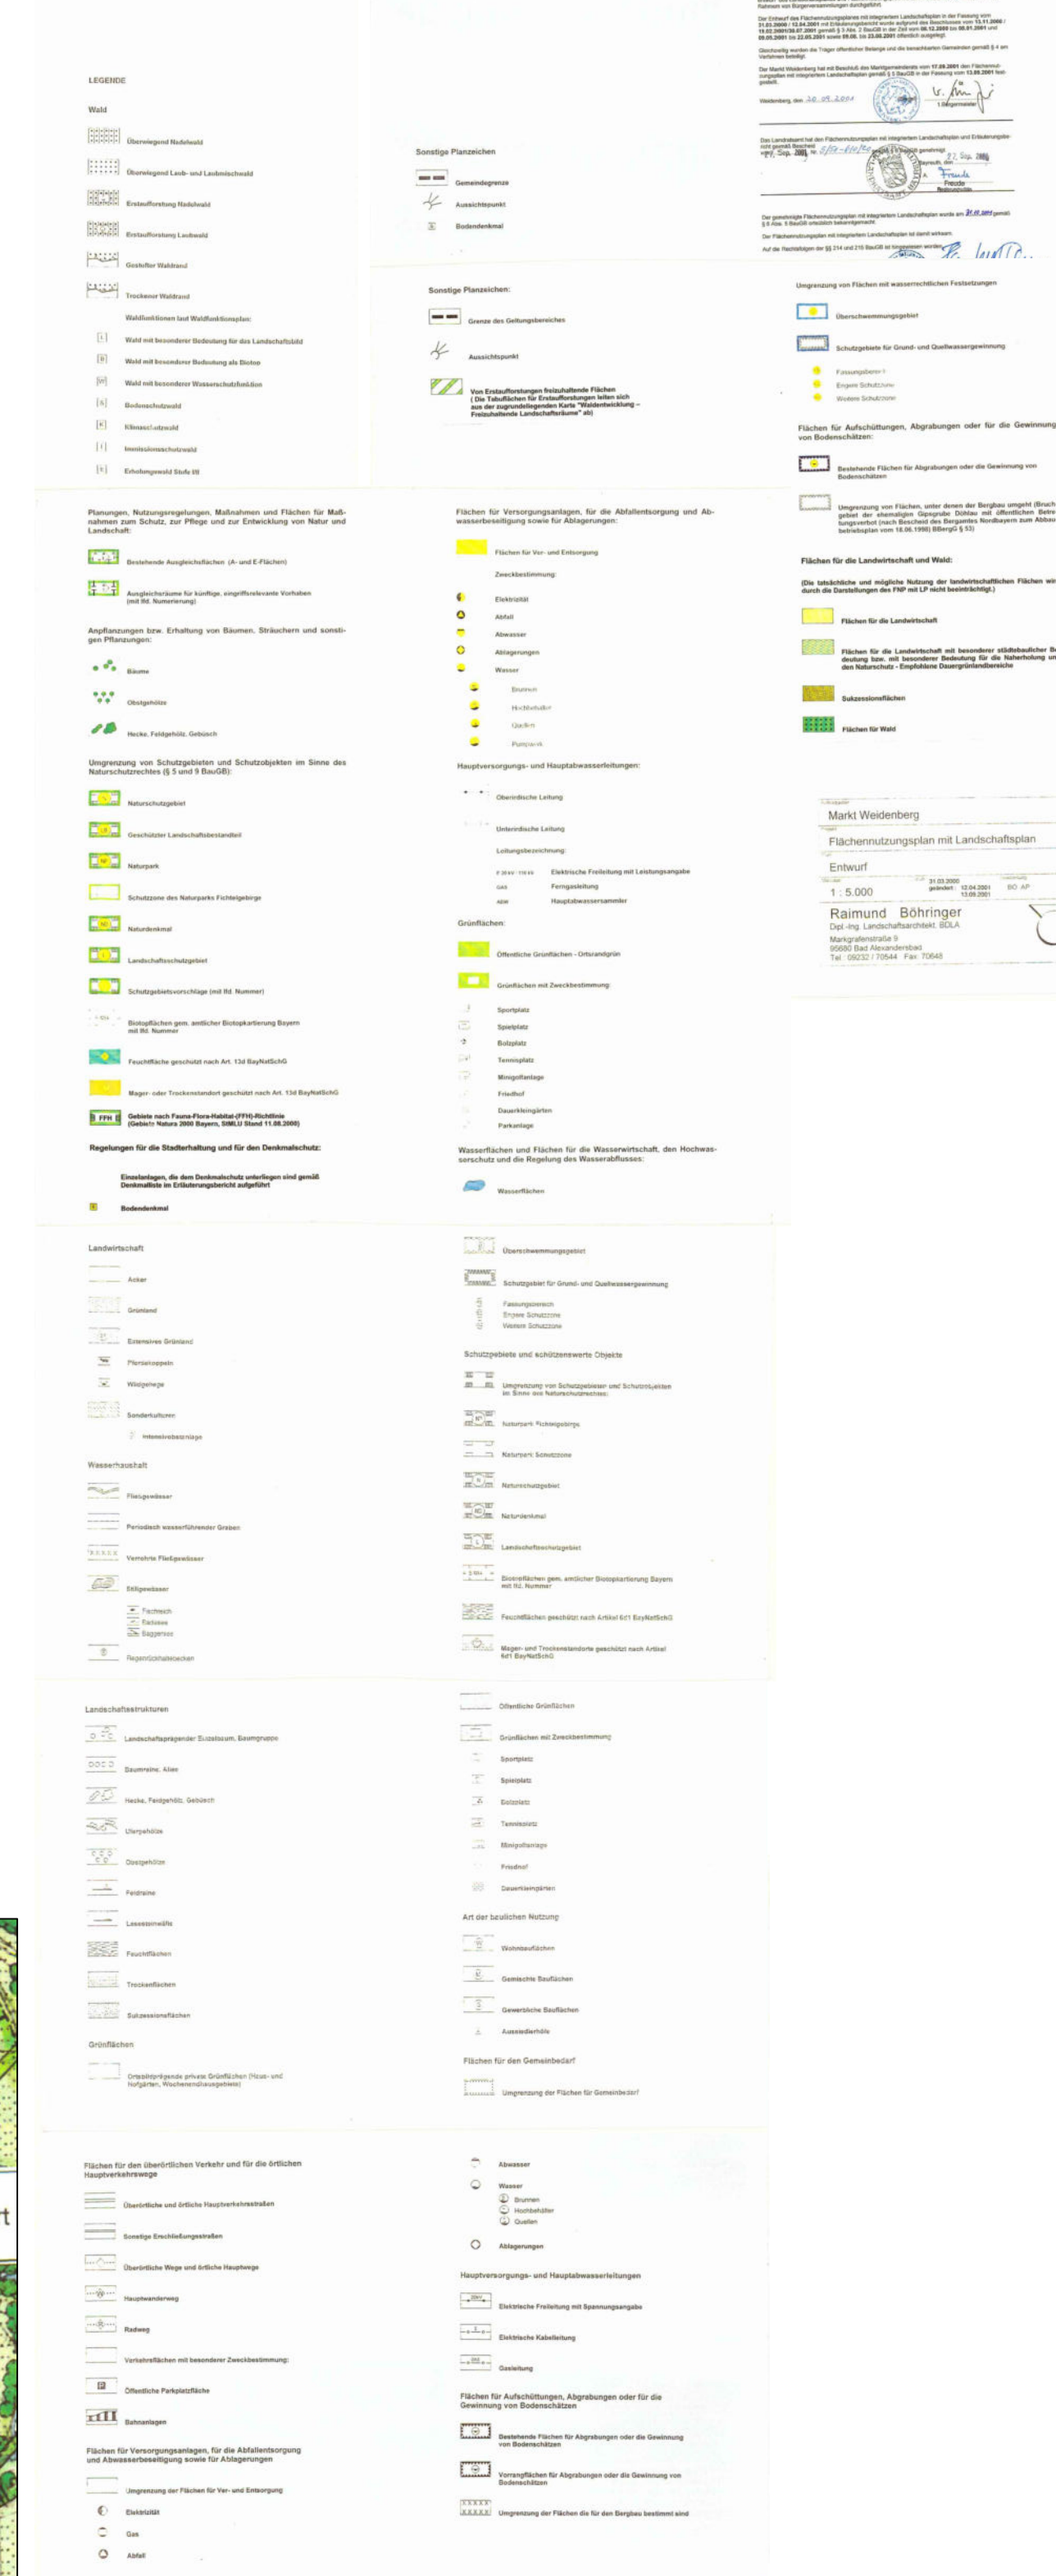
LEGENDE

Wald

Überwiegend Nadelwald

Überwiegend Laub- und Laubmischwald

Erstaufforstung Nadelwald

Erstaufforstung Laubwald

Gestufter Waldrand

Trockener Waldrand

Waldfunktionen laut Waldfunktionsplan:

Wald mit besonderer Bedeutung für das Landschaftsbild

Wald mit besonderer Bedeutung als Biotop

Wald mit besonderer Wasserschutzfunktion

Bodenschutzwald

Klimaschutzwald

Immissionsschutzwald

Erholungswald Stufe III

Sonstige Planzeichen

Gemeindegrenze

Aussichtspunkt

Bodendenkmal

Sonstige Planzeichen:

Grenze des Geltungsbereiches

Aussichtspunkt

Von Erstaufforstungen freizuhaltende Flächen ( Die Tabuflächen für Erstaufforstungen leiten sich aus der zugrundeliegenden Karte "Waldentwicklung – Freizuhaltende Landschaftsräume" ab)

Der Entwurf des Flächennutzungsplanes mit integriertem Landschaftsplan in der Fassung vom 31.03.2000 / 12.04.2001 mit Erläuterungsbericht wurde aufgrund des Beschlusses vom 15.11.2000 / 19.02.2001/30.07.2001 gemäß § 3 Abs. 2 BauGB in der Zeit vom 08.12.2000 bis 08.01.2001 und 09.05.2001 bis 22.05.2001 sowie 09.08. bis 23.08.2001 öffentlich ausgelegt.

Gleichzeitig wurden die Träger öffentlicher Belange und die benachbarten Gemeinden gemäß § 4 am Verfahren beteiligt.

Der Markt Weidenberg hat mit Beschluß des Marktgemeinderats vom 17.09.2001 den Flächennutzungsplan mit integriertem Landschaftsplan gemäß § 5 BauGB in der Fassung vom 13.09.2001 festgestellt.

Weidenberg, den 20.09.2001

1. Bürgermeister

Das Landratsamt hat den Flächennutzungsplan mit integriertem Landschaftsplan und Erläuterungsbericht gemäß Bescheid vom Sep. 2001 Nr. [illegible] genehmigt.

Bayreuth, den 27. Sep. 2001

Franke Regierungsrätin

Der genehmigte Flächennutzungsplan mit integriertem Landschaftsplan wurde am 31.10.2001 gemäß § 6 Abs. 5 BauGB ortsüblich bekanntgemacht.

Der Flächennutzungsplan mit integriertem Landschaftsplan ist damit wirksam.

Auf die Rechtsfolgen der §§ 214 und 215 BauGB ist hingewiesen worden.

Umgrenzung von Flächen mit wasserrechtlichen Festsetzungen

Überschwemmungsgebiet

Schutzgebiete für Grund- und Quellwassergewinnung

Fassungsbereich

Engere Schutzzone

Weitere Schutzzone

Flächen für Aufschüttungen, Abgrabungen oder für die Gewinnung von Bodenschätzen:

Bestehende Flächen für Abgrabungen oder die Gewinnung von Bodenschätzen

Umgrenzung von Flächen, unter denen der Bergbau umgeht (Bruch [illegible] gebiet der ehemaligen Gipsgrube Döhlau mit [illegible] tungsverbot (nach Bescheid des Bergamtes Nordbayern zum Abbau betriebsplan vom 18.06.1998) BBergG § 53)

Flächen für die Landwirtschaft und Wald:

(Die tatsächliche und mögliche Nutzung der landwirtschaftlichen Flächen wir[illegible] durch die Darstellungen des FNP mit LP nicht beeinträchtigt.)

Flächen für die Landwirtschaft

Flächen für die Landwirtschaft mit besonderer städtebaulicher Be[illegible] deutung bzw. mit besonderer Bedeutung für die Naherholung un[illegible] den Naturschutz - Empfohlene Dauergrünlandbereiche

Sukzessionsflächen

Flächen für Wald

Planungen, Nutzungsregelungen, Maßnahmen und Flächen für Maßnahmen zum Schutz, zur Pflege und zur Entwicklung von Natur und Landschaft:

Bestehende Ausgleichsflächen (A- und E-Flächen)

Ausgleichsräume für künftige, eingriffsrelevante Vorhaben (mit lfd. Numerierung)

Anpflanzungen bzw. Erhaltung von Bäumen, Sträuchern und sonstigen Pflanzungen:

Bäume

Obstgehölze

Hecke, Feldgehölz, Gebüsch

Umgrenzung von Schutzgebieten und Schutzobjekten im Sinne des Naturschutzrechtes (§ 5 und 9 BauGB):

Naturschutzgebiet

Geschützter Landschaftsbestandteil

Naturpark

Schutzzone des Naturparks Fichtelgebirge

Naturdenkmal

Landschaftsschutzgebiet

Schutzgebietsvorschläge (mit lfd. Nummer)

Biotopflächen gem. amtlicher Biotopkartierung Bayern mit lfd. Nummer

Feuchtfläche geschützt nach Art. 13d BayNatSchG

Mager- oder Trockenstandort geschützt nach Art. 13d BayNatSchG

FFH Gebiete nach Fauna-Flora-Habitat-(FFH)-Richtlinie (Gebiete Natura 2000 Bayern, StMLU Stand 11.08.2000)

Regelungen für die Stadterhaltung und für den Denkmalschutz:

Einzelanlagen, die dem Denkmalschutz unterliegen sind gemäß Denkmalliste im Erläuterungsbericht aufgeführt

Bodendenkmal

Flächen für Versorgungsanlagen, für die Abfallentsorgung und Abwasserbeseitigung sowie für Ablagerungen:

Flächen für Ver- und Entsorgung

Zweckbestimmung:

Elektrizität

Abfall

Abwasser

Ablagerungen

Wasser

Brunnen

Hochbehälter

Quellen

Pumpwerk

Hauptversorgungs- und Hauptabwasserleitungen:

Oberirdische Leitung

Unterirdische Leitung

Leitungsbezeichnung:

Elektrische Freileitung mit Leistungsangabe

Ferngasleitung

Hauptabwassersammler

Grünflächen:

Öffentliche Grünflächen - Ortsrandgrün

Grünflächen mit Zweckbestimmung

Sportplatz

Spielplatz

Bolzplatz

Tennisplatz

Minigolfanlage

Friedhof

Dauerkleingärten

Parkanlage

Wasserflächen und Flächen für die Wasserwirtschaft, den Hochwasserschutz und die Regelung des Wasserabflusses:

Wasserflächen

Markt Weidenberg

Flächennutzungsplan mit Landschaftsplan

Entwurf

1 : 5.000

31.03.2000
geändert: 12.04.2001
13.09.2001

BO AP

Raimund Böhringer
Dipl.-Ing. Landschaftsarchitekt BDLA
Markgrafenstraße 9
95680 Bad Alexandersbad
Tel.: 09232 / 70544 Fax: 70648

Landwirtschaft

Acker

Grünland

Extensives Grünland

Pferdekoppeln

Wildgehege

Sonderkulturen

Intensivobstanlage

Wasserhaushalt

Fließgewässer

Periodisch wasserführender Graben

Verrohrte Fließgewässer

Stillgewässer

Fischteich

Badesee

Baggersee

Regenrückhaltebecken

Überschwemmungsgebiet

Schutzgebiet für Grund- und Quellwassergewinnung

Fassungsbereich

Engere Schutzzone

Weitere Schutzzone

Schutzgebiete und schützenswerte Objekte

Umgrenzung von Schutzgebieten und Schutzobjekten im Sinne des Naturschutzrechtes

Naturpark Fichtelgebirge

Naturpark Schutzzone

Naturschutzgebiet

Naturdenkmal

Landschaftsschutzgebiet

Biotopflächen gem. amtlicher Biotopkartierung Bayern mit lfd. Nummer

Feuchtflächen geschützt nach Artikel 6d1 BayNatSchG

Mager- und Trockenstandorte geschützt nach Artikel 6d1 BayNatSchG

Landschaftsstrukturen

Landschaftsprägender Einzelbaum, Baumgruppe

Baumreihe, Allee

Hecke, Feldgehölz, Gebüsch

Ufergehölze

Obstgehölze

Feldraine

Lesesteinwälle

Feuchtflächen

Trockenflächen

Sukzessionsflächen

Grünflächen

Ortsbildprägende private Grünflächen (Haus- und Hofgärten, Wochenendhausgebiete)

Öffentliche Grünflächen

Grünflächen mit Zweckbestimmung

Sportplatz

Spielplatz

Bolzplatz

Tennisplatz

Minigolfanlage

Friedhof

Dauerkleingärten

Art der baulichen Nutzung

Wohnbauflächen

Gemischte Bauflächen

Gewerbliche Bauflächen

Aussiedlerhöfe

Flächen für den Gemeinbedarf

Umgrenzung der Flächen für Gemeinbedarf

Flächen für den überörtlichen Verkehr und für die örtlichen Hauptverkehrswege

Überörtliche und örtliche Hauptverkehrsstraßen

Sonstige Erschließungsstraßen

Überörtliche Wege und örtliche Hauptwege

Hauptwanderweg

Radweg

Verkehrsflächen mit besonderer Zweckbestimmung:

Öffentliche Parkplatzfläche

Bahnanlagen

Flächen für Versorgungsanlagen, für die Abfallentsorgung und Abwasserbeseitigung sowie für Ablagerungen

Umgrenzung der Flächen für Ver- und Entsorgung

Elektrizität

Gas

Abfall

Abwasser

Wasser

Brunnen

Hochbehälter

Quellen

Ablagerungen

Hauptversorgungs- und Hauptabwasserleitungen

Elektrische Freileitung mit Spannungsangabe

Elektrische Kabelleitung

Gasleitung

Flächen für Aufschüttungen, Abgrabungen oder für die Gewinnung von Bodenschätzen

Bestehende Flächen für Abgrabungen oder die Gewinnung von Bodenschätzen

Vorrangflächen für Abgrabungen oder die Gewinnung von Bodenschätzen

Umgrenzung der Flächen die für den Bergbau bestimmt sind